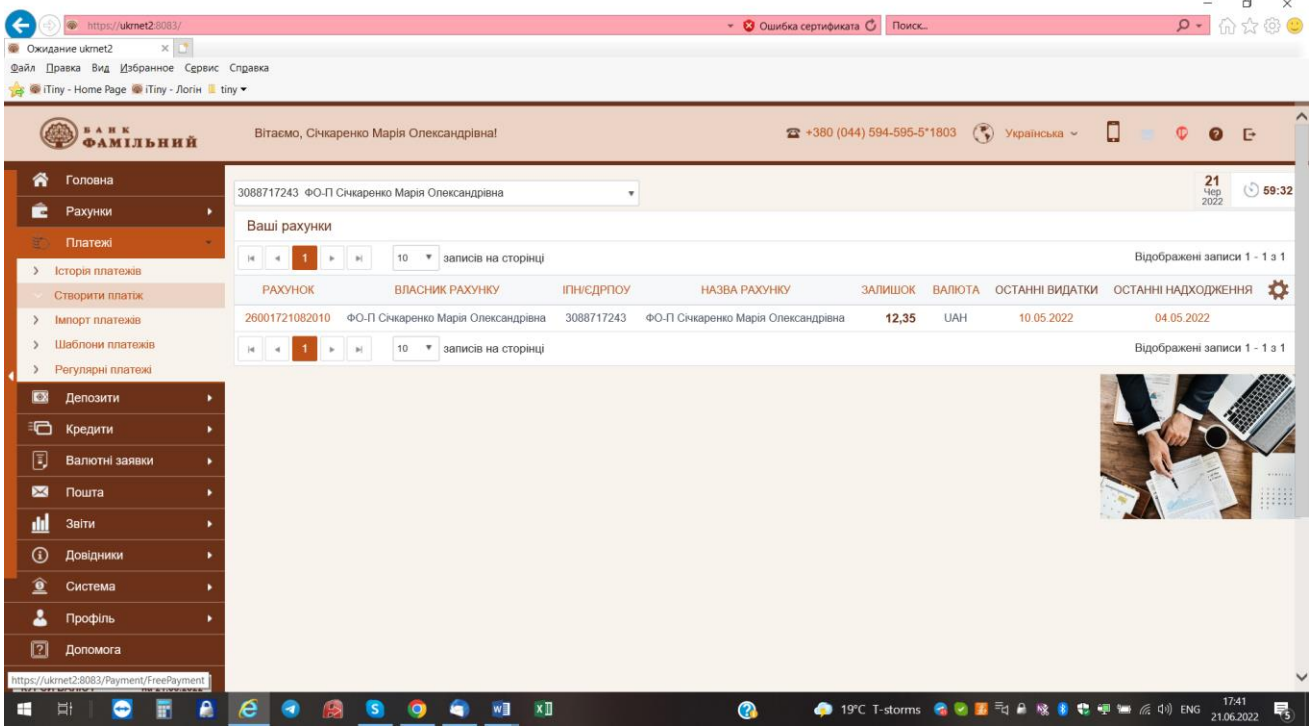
https://ukrnet2:8083/

Ошибка сертификата

Поиск...

Ожидание ukrnet2

Файл Правка Вид Избранное Сервис Справка

iTiny - Home Page iTiny - Логін tiny

БАНК ФАМІЛЬНИЙ

Вітаємо, Січкаренко Марія Олександрівна!

+380 (044) 594-595-5*1803

Українська

Головна

Рахунки

Платежі

Історія платежів

Створити платіж

Імпорт платежів

Шаблони платежів

Регулярні платежі

Депозити

Кредити

Валютні заявки

Пошта

Звіти

Довідники

Система

Профіль

Допомога

3088717243 ФО-П Січкаренко Марія Олександрівна

21 Чер 2022

59:32

Ваші рахунки

1

10 записів на сторінці

Відображені записи 1 - 1 з 1

| РАХУНОК | ВЛАСНИК РАХУНКУ | ІПН/ЄДРПОУ | НАЗВА РАХУНКУ | ЗАЛИШОК | ВАЛЮТА | ОСТАННІ ВИДАТКИ | ОСТАННІ НАДХОДЖЕННЯ |
|---|---|---|---|---|---|---|---|
| 26001721082010 | ФО-П Січкаренко Марія Олександрівна | 3088717243 | ФО-П Січкаренко Марія Олександрівна | 12,35 | UAH | 10.05.2022 | 04.05.2022 |

1

10 записів на сторінці

Відображені записи 1 - 1 з 1

https://ukrnet2:8083/Payment/FreePayment

19°C T-storms

ENG

17:41
21.06.2022